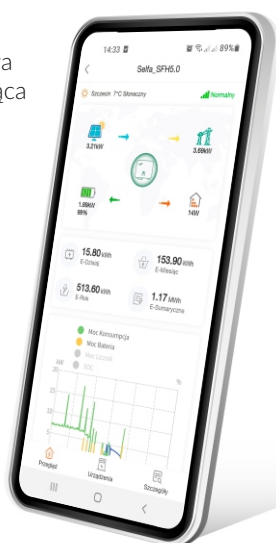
a
ąca

14:33
89%

Sofar_SFH5.0

Szczecin 7°C Słoneczny
Normalny

3.21kW
3.59kW

1.86kW
99%
14W

15.80 kWh
E-Dzisiaj

153.90 kWh
E-Miesiąc

513.60 kWh
E-Rok

1.17 MWh
E-Sumaryczne

Moc Konsumpcja
Moc Bateria
Moc Licznik
SOC

kW

Przegląd
Urządzenia
Szczegóły